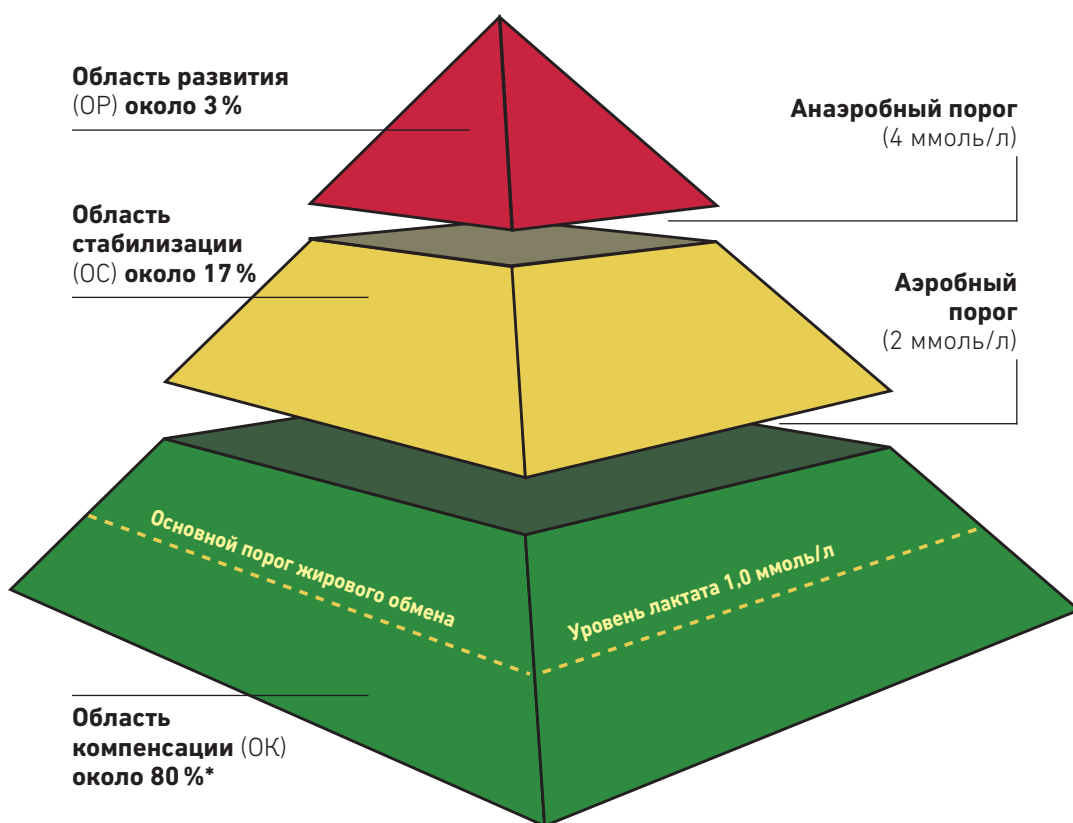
Область развития (ОР) около 3 %

Анаэробный порог (4 ммоль/л)

Область стабилизации (ОС) около 17 %

Аэробный порог (2 ммоль/л)

Основной порог жирового обмена

Уровень лактата 1,0 ммоль/л

Область компенсации (ОК) около 80 %*